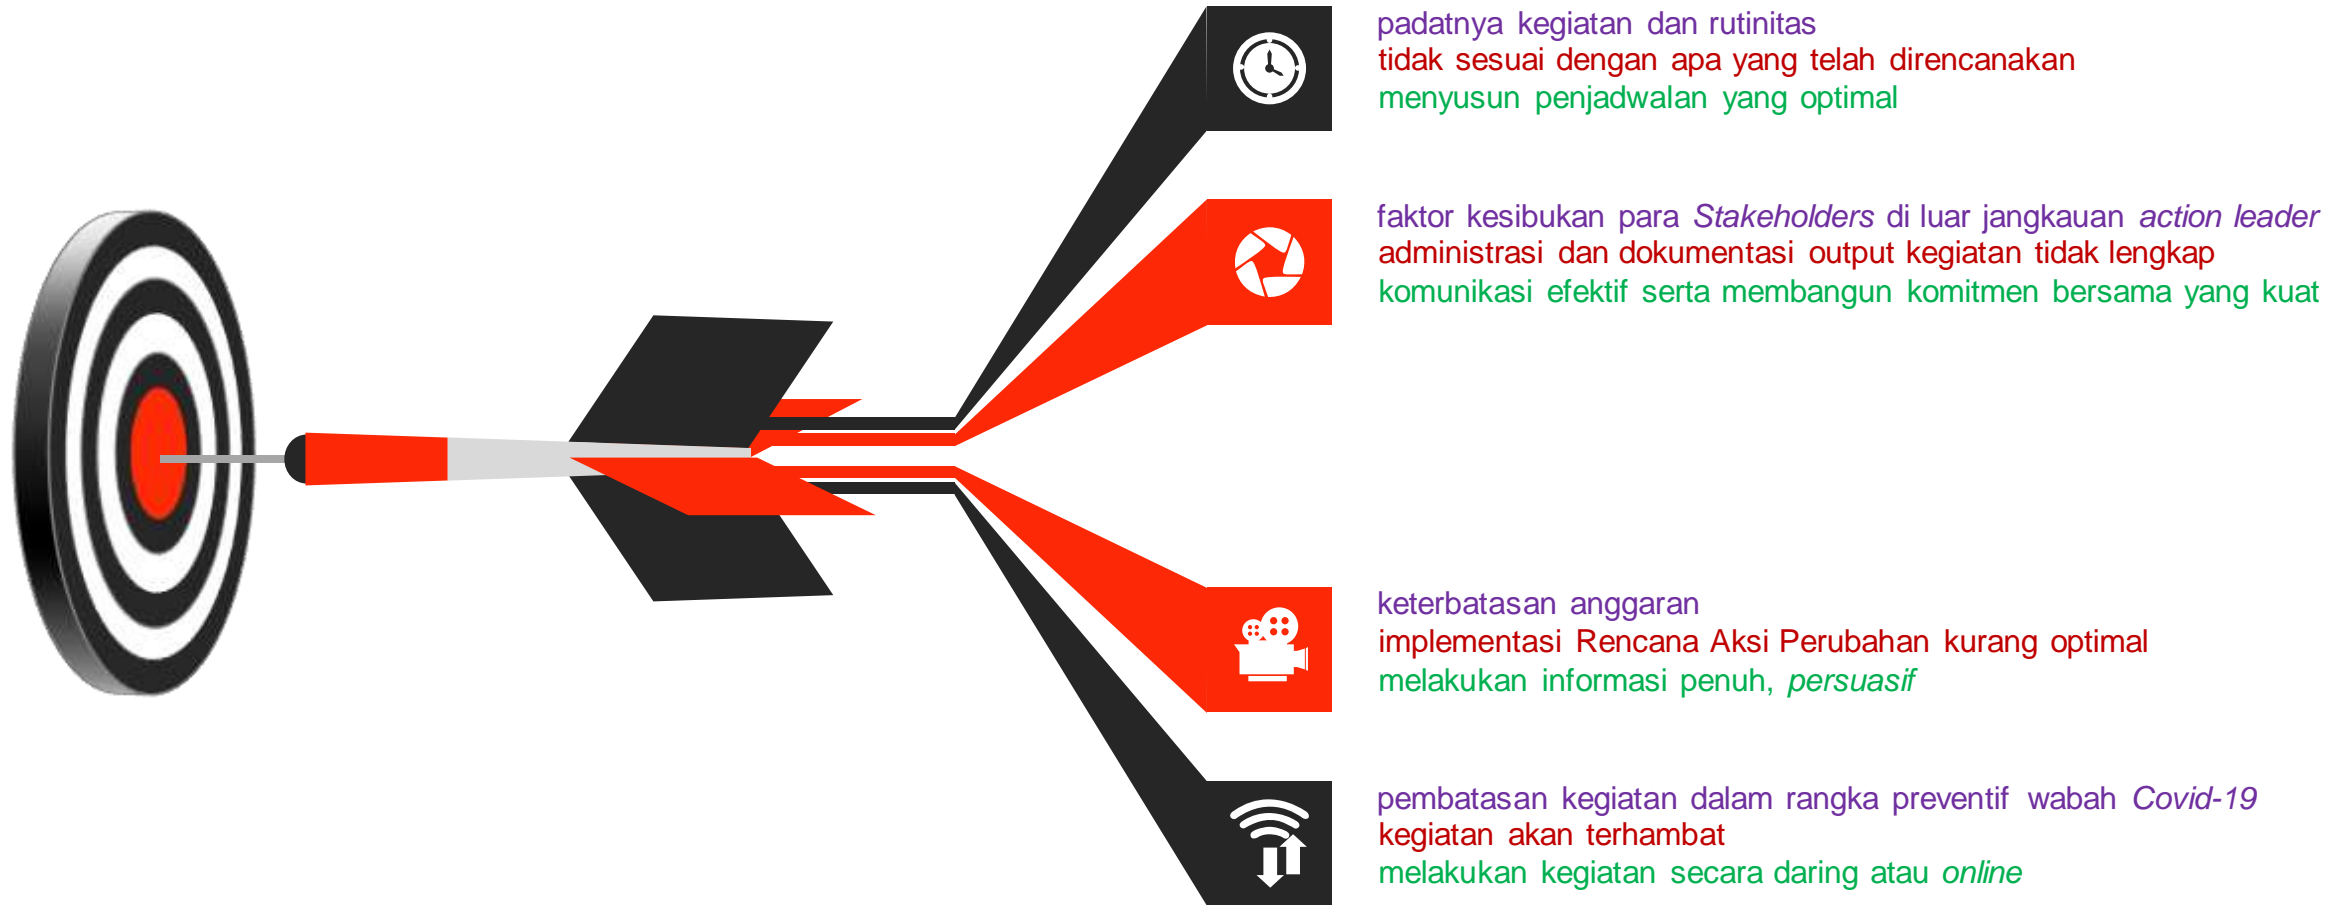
padatnya kegiatan dan rutinitas
tidak sesuai dengan apa yang telah direncanakan
menyusun penjadwalan yang optimal

faktor kesibukan para *Stakeholders* di luar jangkauan *action leader*
administrasi dan dokumentasi output kegiatan tidak lengkap
komunikasi efektif serta membangun komitmen bersama yang kuat

keterbatasan anggaran
implementasi Rencana Aksi Perubahan kurang optimal
melakukan informasi penuh, *persuasif*

pembatasan kegiatan dalam rangka preventif wabah *Covid-19*
kegiatan akan terhambat
melakukan kegiatan secara daring atau *online*